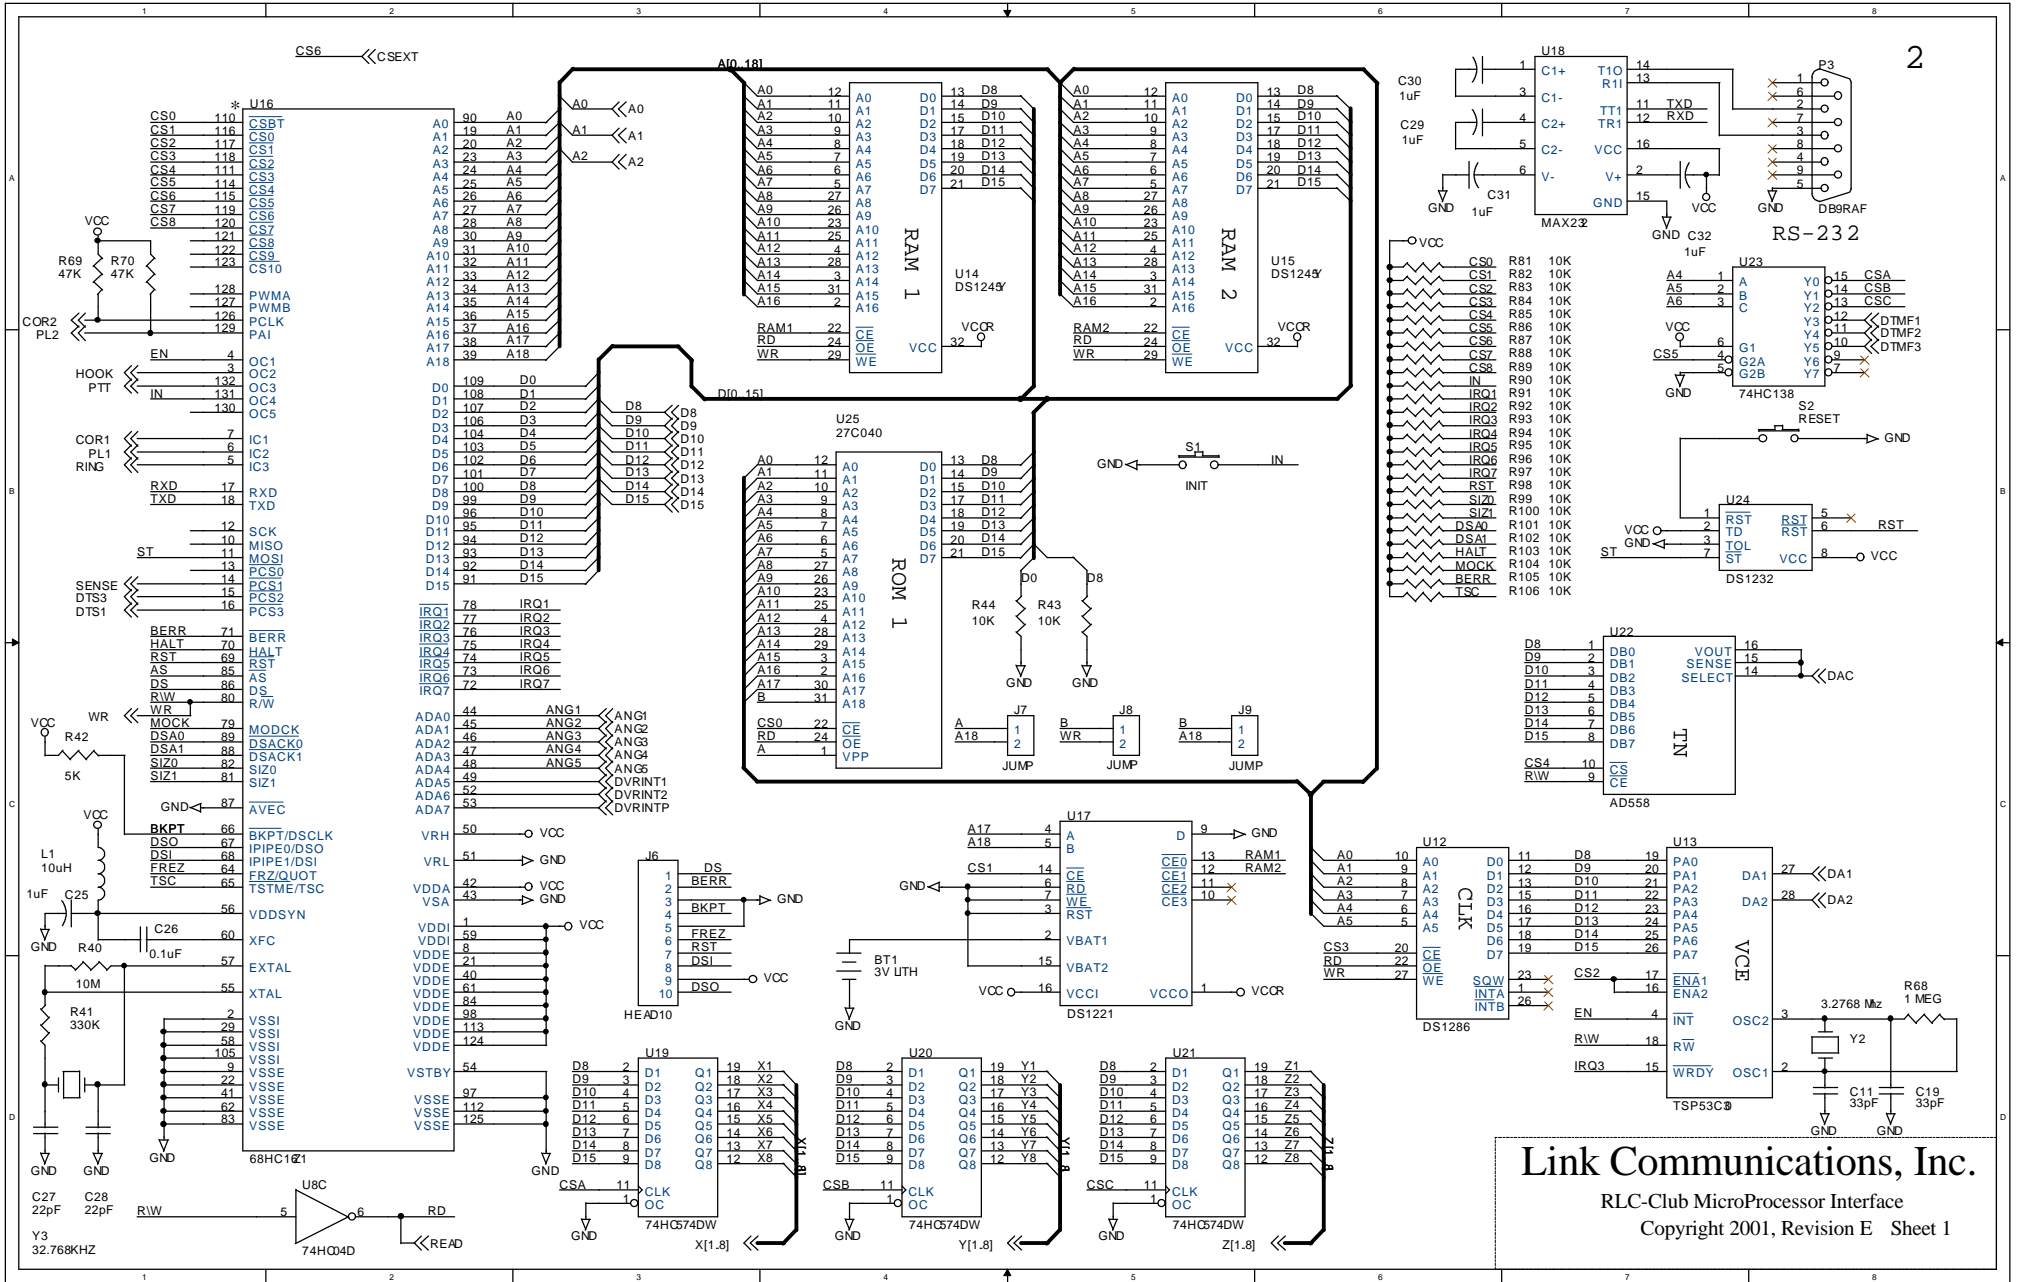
2

CS6 CSEXT

U16
CS0 CSBT
CS1 CS0
CS2 CS1
CS3 CS2
CS4 CS3
CS5 CS4
CS6 CS5
CS7 CS6
CS8 CS7
CS8
CS9
CS10
PWMA
PWMB
PCLK
PAI
VCC
R69 47K
R70 47K
COR2
PL2
EN OC1
HOOK OC2
PTT OC3
IN OC4
OC5
COR1 IC1
PL1 IC2
RING IC3
RXD RXD
TXD TXD
SCK
MISO
ST MOSI
PCS0
SENSE PCS1
DTS3 PCS2
DTS1 PCS3
BERR BERR
HALT HALT
RST RST
AS AS
DS DS
R\W R/W
WR
VCC WR
MOCK MODCK
R42 DSA0 DSACK0
5K DSA1 DSACK1
SIZ0 SIZ0
SIZ1 SIZ1
GND AVEC
VCC BKPT BKPT/DSCLK
DSO IPIPE0/DSO
L1 10uH DSI IPIPE1/DSI
FREZ FREZ/QUOT
TSC TSTME/TSC
1uF C25 VDDSYN
C26 0.1uF XFC
GND R40 EXTAL
10M XTAL
R41 330K
VSSI
VSSE
GND GND GND
C27 22pF C28 22pF
Y3 32.768KHZ
68HC16Z1

A0 A1 A2 A3 A4 A5 A6 A7 A8 A9 A10 A11 A12 A13 A14 A15 A16 A17 A18
D0 D1 D2 D3 D4 D5 D6 D7 D8 D9 D10 D11 D12 D13 D14 D15
IRQ1 IRQ2 IRQ3 IRQ4 IRQ5 IRQ6 IRQ7
ADA0 ADA1 ADA2 ADA3 ADA4 ADA5 ADA6 ADA7
ANG1 ANG2 ANG3 ANG4 ANG5 DVRINT1 DVRINT2 DVRINTP
VRH VCC
VRL GND
VDDA VCC
VSA GND
VDDI VCC
VDDE
VSTBY
VSSE
GND

A[0..18]
RAM 1 U14 DS1245Y
RAM1 CE
RD OE
WR WE
VCCR VCC

RAM 2 U15 DS1245Y
RAM2 CE
RD OE
WR WE
VCCR VCC

D[0..15]

U25 27C040
ROM 1
CS0 CE
RD OE
A VPP
B

D0 D8
R44 10K R43 10K
GND GND
J7 A A18 JUMP
J8 B WR JUMP
J9 B A18 JUMP

S1 GND IN INIT

C30 1uF
C29 1uF
U18
C1+ T1O
C1- R1I
C2+ TT1 TXD
C2- TR1 RXD
VCC
V- V+
GND C31 1uF GND
MAX232
GND C32 1uF VCC GND
P3 DB9RAF
RS-232

VCC
CS0 R81 10K
CS1 R82 10K
CS2 R83 10K
CS3 R84 10K
CS4 R85 10K
CS5 R86 10K
CS6 R87 10K
CS7 R88 10K
CS8 R89 10K
IN R90 10K
IRQ1 R91 10K
IRQ2 R92 10K
IRQ3 R93 10K
IRQ4 R94 10K
IRQ5 R95 10K
IRQ6 R96 10K
IRQ7 R97 10K
RST R98 10K
SIZ0 R99 10K
SIZ1 R100 10K
DSA0 R101 10K
DSA1 R102 10K
HALT R103 10K
MOCK R104 10K
BERR R105 10K
TSC R106 10K

U23
A4 A Y0 CSA
A5 B Y1 CSB
A6 C Y2 CSC
Y3 DTMF1
VCC G1 Y4 DTMF2
CS5 G2A Y5 DTMF3
G2B Y6
GND Y7
74HC138

S2 RESET GND
U24
VCC RST RST RST
GND TD RST
ST TOL VCC VCC
ST
DS1232

U22
D8 DB0 VOUT
D9 DB1 SENSE
D10 DB2 SELECT DAC
D11 DB3
D12 DB4
D13 DB5
D14 DB6
D15 DB7
CS4 CS
R\W CE
TN
AD558

J6
DS
BERR
BKPT GND
FREZ
RST
DSI
VCC
DSO
HEAD10

U17
A17 A D GND
A18 B
CS1 CE CE0 RAM1
GND RD CE1 RAM2
WE CE2
RST CE3
VBAT1
BT1 3V LITH
VBAT2
VCC VCCI VCCO VCCR
GND
DS1221

U12
A0 A0 D0 D8
A1 A1 D1 D9
A2 A2 D2 D10
A3 A3 D3 D11
A4 A4 D4 D12
A5 A5 D5 D13
D6 D14
CS3 CE D7 D15
RD OE
WR WE
CLK
SQW
INTA
INTB
DS1286

U13
PA0 DA1 DA1
PA1
PA2 DA2 DA2
PA3
PA4
PA5
PA6
PA7
VCE
CS2 ENA1
ENA2
EN INT OSC2
R\W RW
IRQ3 WRDY OSC1
TSP53C30
3.2768 Mhz R68 1 MEG
Y2
C11 33pF C19 33pF
GND GND

U19
D8 D1 Q1 X1
D9 D2 Q2 X2
D10 D3 Q3 X3
D11 D4 Q4 X4
D12 D5 Q5 X5
D13 D6 Q6 X6
D14 D7 Q7 X7
D15 D8 Q8 X8
CSA CLK
OC
GND 74HC574DW X[1..8]

U20
D8 D1 Q1 Y1
D9 D2 Q2 Y2
D10 D3 Q3 Y3
D11 D4 Q4 Y4
D12 D5 Q5 Y5
D13 D6 Q6 Y6
D14 D7 Q7 Y7
D15 D8 Q8 Y8
CSB CLK
OC
GND 74HC574DW Y[1..8]

U21
D8 D1 Q1 Z1
D9 D2 Q2 Z2
D10 D3 Q3 Z3
D11 D4 Q4 Z4
D12 D5 Q5 Z5
D13 D6 Q6 Z6
D14 D7 Q7 Z7
D15 D8 Q8 Z8
CSC CLK
OC
GND 74HC574DW Z[1..8]

U8C
R\W RD
74HC04D READ

Link Communications, Inc.
RLC-Club MicroProcessor Interface
Copyright 2001, Revision E Sheet 1